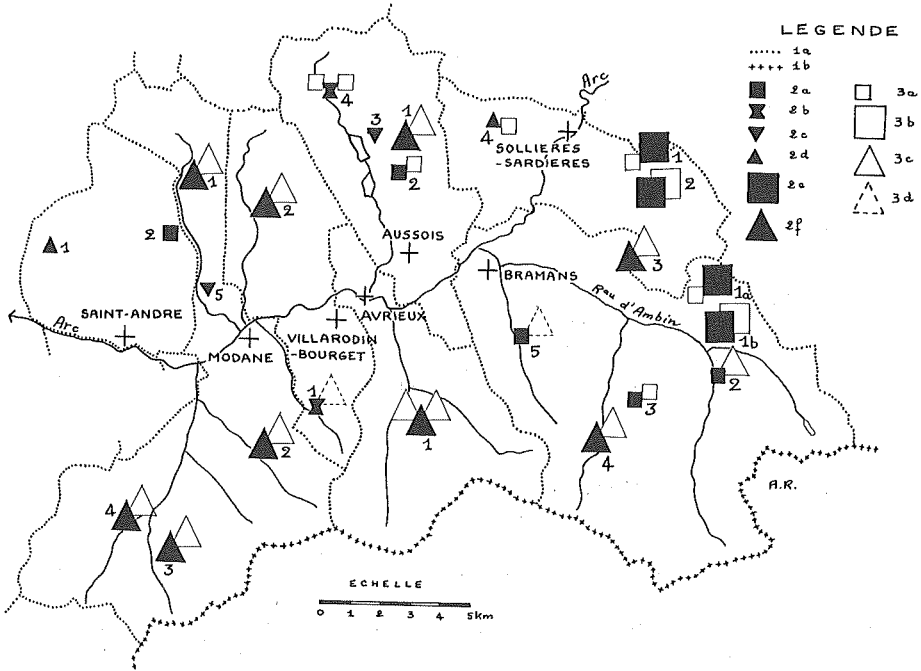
LEGENDE
1a
1b
2a
2b
2c
2d
2e
2f
3a
3b
3c
3d

Arc
SOLLIERES -SARDIERES
4
1
2
3
4
1
2
3
1
2
5
AUSSOIS
BRAMANS
Rau d'Ambin
1
2
3
1a
1b
2
3
4
5
SAINT-ANDRE
Arc
MODANE
VILLARODIN -BOURGET
AVRIEUX
1
2
1
4
3
A.R.
ECHELLE
0 1 2 3 4 5km